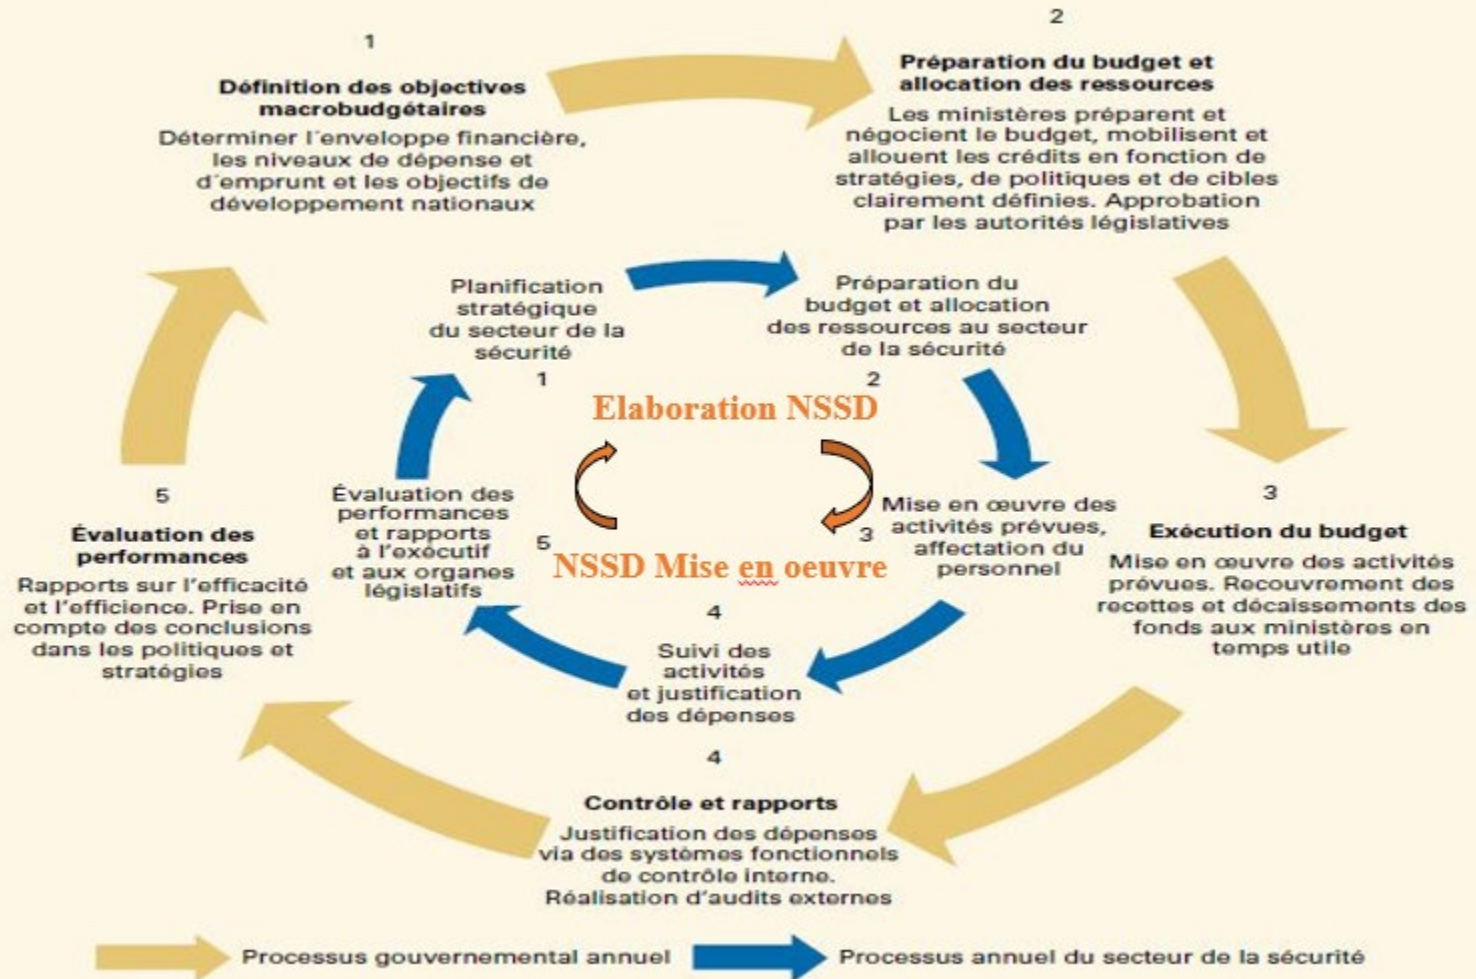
1

Définition des objectives macrobudgétaires

Déterminer l´enveloppe financière, les niveaux de dépense et d´emprunt et les objectifs de développement nationaux

2

Préparation du budget et allocation des ressources

Les ministères préparent et négocient le budget, mobilisent et allouent les crédits en fonction de stratégies, de politiques et de cibles clairement définies. Approbation par les autorités législatives

Planification stratégique du secteur de la sécurité

1

Préparation du budget et allocation des ressources au secteur de la sécurité

2

Elaboration NSSD

Évaluation des performances et rapports à l'exécutif et aux organes législatifs

5

NSSD Mise en oeuvre

3

Mise en œuvre des activités prévues, affectation du personnel

5

Évaluation des performances

Rapports sur l'efficacité et l'efficience. Prise en compte des conclusions dans les politiques et stratégies

3

Exécution du budget

Mise en œuvre des activités prévues. Recouvrement des recettes et décaissements des fonds aux ministères en temps utile

4

Suivi des activités et justification des dépenses

4

Contrôle et rapports

Justification des dépenses via des systèmes fonctionnels de contrôle interne. Réalisation d'audits externes

Processus gouvernemental annuel

Processus annuel du secteur de la sécurité